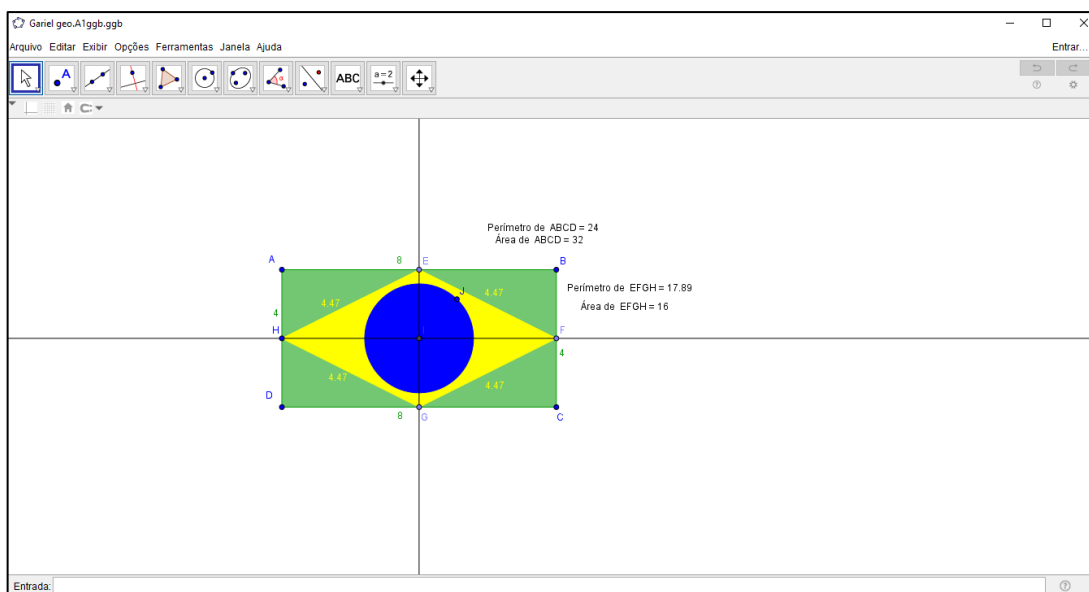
Gariel geo.A1ggb.ggb

Arquivo Editar Exibir Opções Ferramentas Janela Ajuda

Entrar...

ABC

a=2

Perímetro de ABCD = 24
Área de ABCD = 32

A
8
E
B
4.47
J
4.47
Perímetro de EFGH = 17.89
Área de EFGH = 16
4
H
I
F
4
4.47
4.47
D
8
G
C

Entrada: